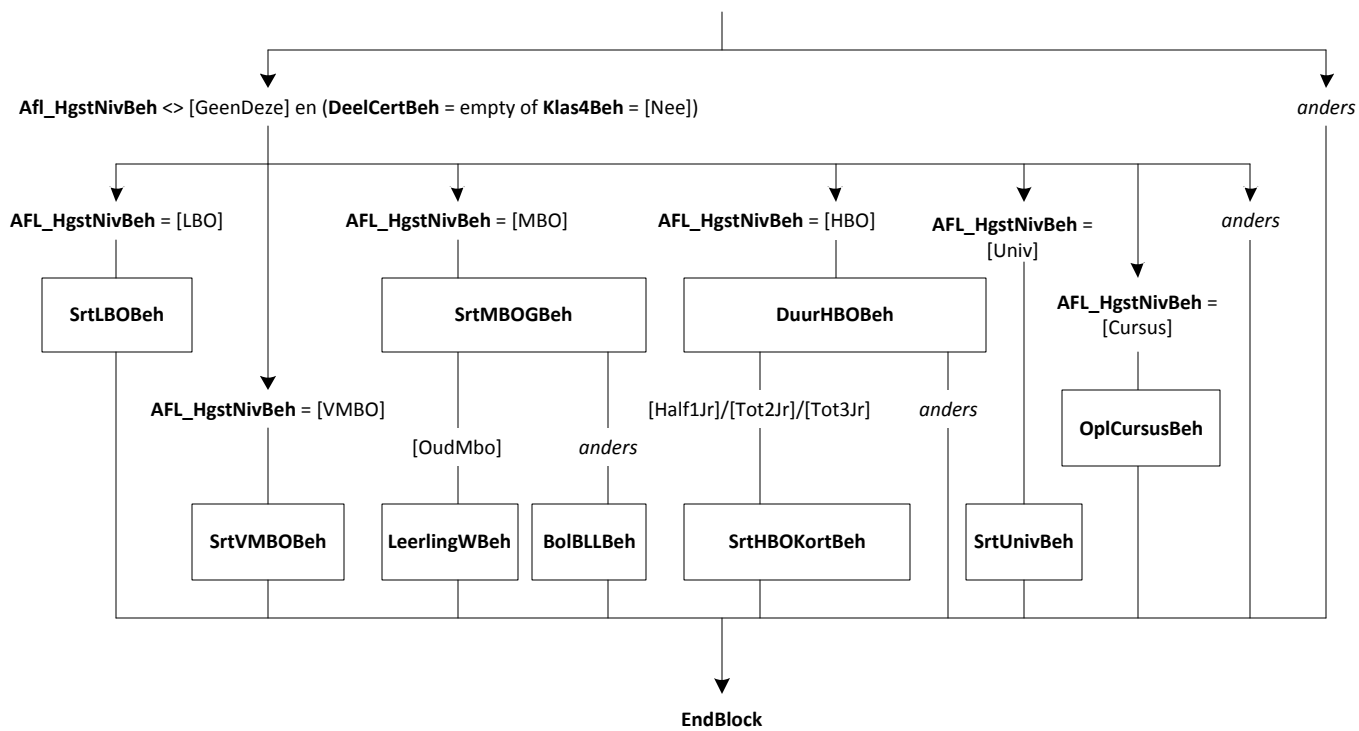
Afl_HgstNivBeh <> [GeenDeze] en (DeelCertBeh = empty of Klas4Beh = [Nee])

anders

AFL_HgstNivBeh = [LBO]

AFL_HgstNivBeh = [MBO]

AFL_HgstNivBeh = [HBO]

AFL_HgstNivBeh = [Univ]

anders

SrtLBOBeh

SrtMBOGBeh

DuurHBOBeh

AFL_HgstNivBeh = [Cursus]

AFL_HgstNivBeh = [VMBO]

[Half1Jr]/[Tot2Jr]/[Tot3Jr]

anders

OplCursusBeh

[OudMbo]

anders

SrtVMBOBeh

LeerlingWBeh

BolBLLBeh

SrtHBOKortBeh

SrtUnivBeh

EndBlock